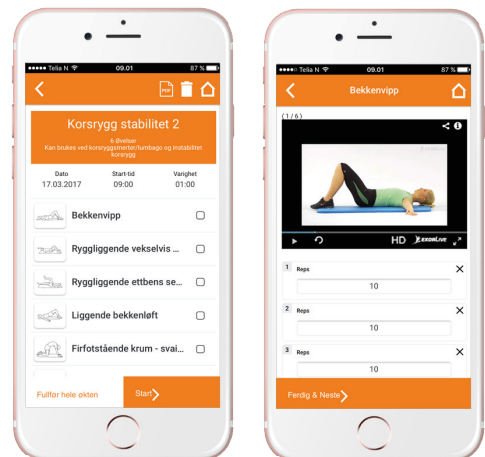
●●●●○ Telia N 09.01 87 %

PDF

Korsrygg stabilitet 2

6 Øvelser
Kan brukes ved korsryggsmerter/lumbago og instabilitet korsrygg

| Dato | Start-tid | Varighet |
|---|---|---|
| 17.03.2017 | 09:00 | 01:00 |

Bekkenvipp

Ryggliggende vekselvis ...

Ryggliggende ettbens se...

Liggende bekkenløft

Firfotstående krum - svai...

Fullfør hele økten

Start

●●●●○ Telia N 09.01 87 %

Bekkenvipp

(1 / 6)

HD EXORLIVE

1 Reps
10

2 Reps
10

3 Reps
10

Ferdig & Neste